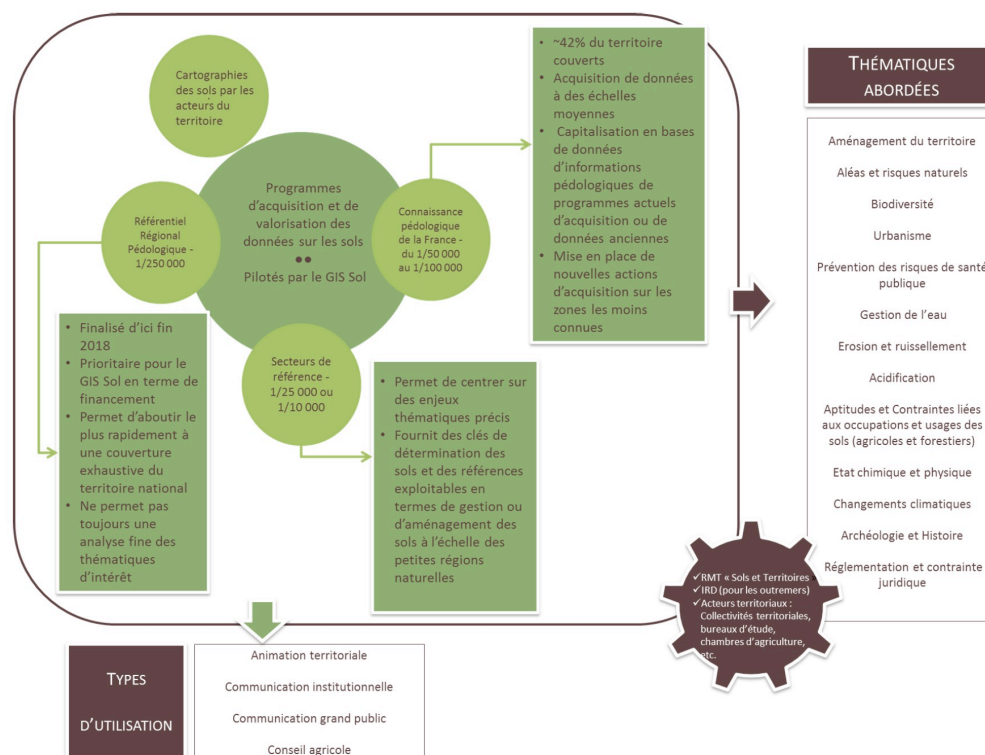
Cartographies des sols par les acteurs du territoire

Référentiel Régional Pédologique - 1/250 000

Programmes d'acquisition et de valorisation des données sur les sols
••
Pilotés par le GIS Sol

Connaissance pédologique de la France - du 1/50 000 au 1/100 000

Secteurs de référence - 1/25 000 ou 1/10 000

- ~42% du territoire couverts
- Acquisition de données à des échelles moyennes
- Capitalisation en bases de données d'informations pédologiques de programmes actuels d'acquisition ou de données anciennes
- Mise en place de nouvelles actions d'acquisition sur les zones les moins connues

- Finalisé d'ici fin 2018
- Prioritaire pour le GIS Sol en terme de financement
- Permet d'aboutir le plus rapidement à une couverture exhaustive du territoire national
- Ne permet pas toujours une analyse fine des thématiques d'intérêt

- Permet de centrer sur des enjeux thématiques précis
- Fournit des clés de détermination des sols et des références exploitables en termes de gestion ou d'aménagement des sols à l'échelle des petites régions naturelles

THÉMATIQUES ABORDÉES

Aménagement du territoire
Aléas et risques naturels
Biodiversité
Urbanisme
Prévention des risques de santé publique
Gestion de l'eau
Erosion et ruissellement
Acidification
Aptitudes et Contraintes liées aux occupations et usages des sols (agricoles et forestiers)
Etat chimique et physique
Changements climatiques
Archéologie et Histoire
Réglementation et contrainte juridique

✓RMT « Sols et Territoires »
✓IRD (pour les outremers)
✓Acteurs territoriaux : Collectivités territoriales, bureaux d'étude, chambres d'agriculture, etc.

TYPES D'UTILISATION

Animation territoriale
Communication institutionnelle
Communication grand public
Conseil agricole